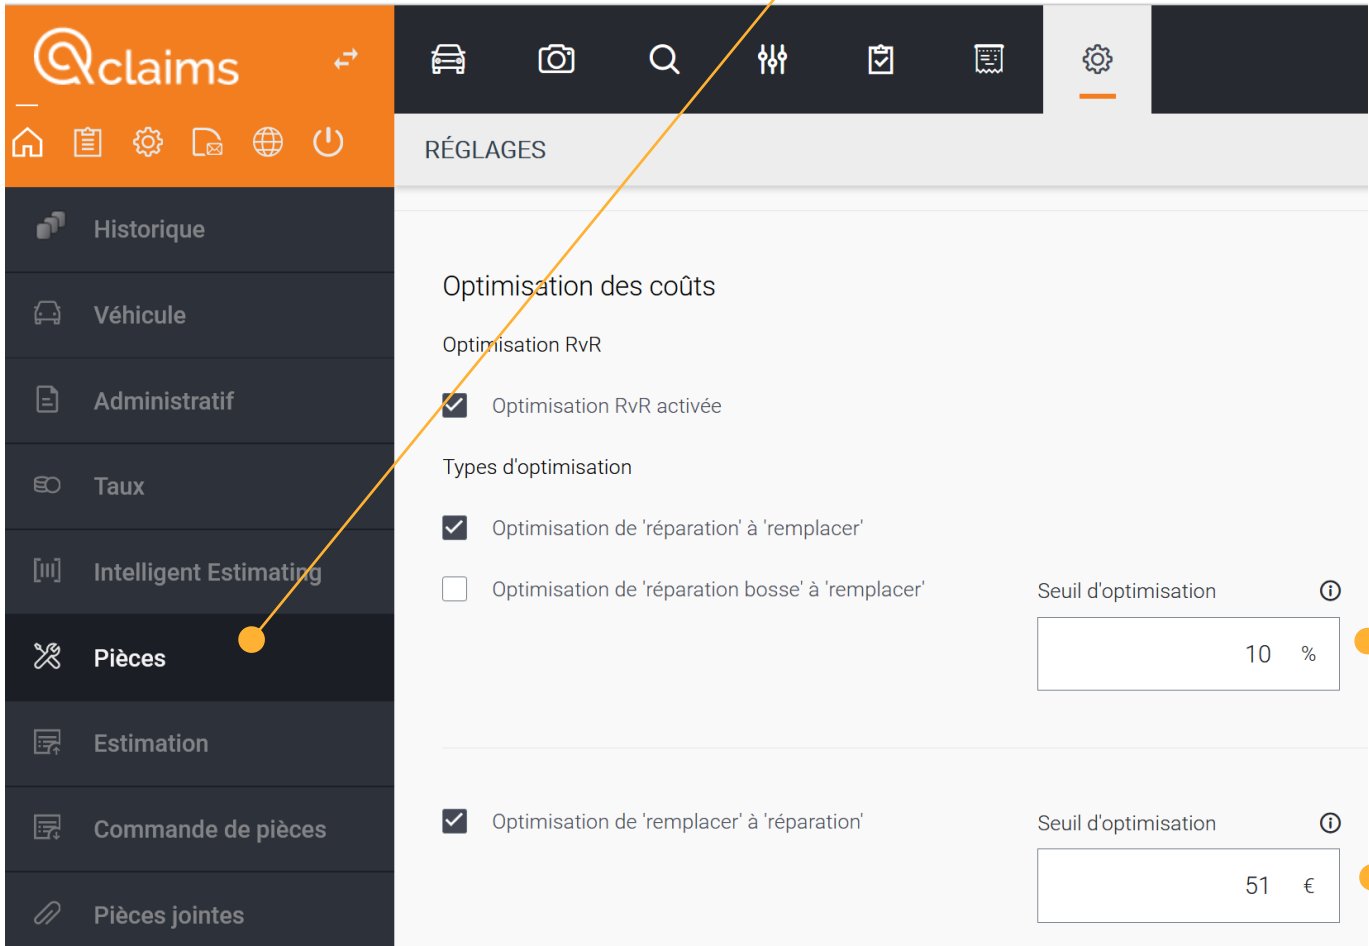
Qclaims

Historique

Véhicule

Administratif

Taux

Intelligent Estimating

Pièces

Estimation

Commande de pièces

Pièces jointes

RÉGLAGES

Optimisation des coûts

Optimisation RvR

Optimisation RvR activée

Types d'optimisation

Optimisation de 'réparation' à 'remplacer'

Optimisation de 'réparation bosse' à 'remplacer'

Seuil d'optimisation

10 %

Optimisation de 'remplacer' à 'réparation'

Seuil d'optimisation

51 €